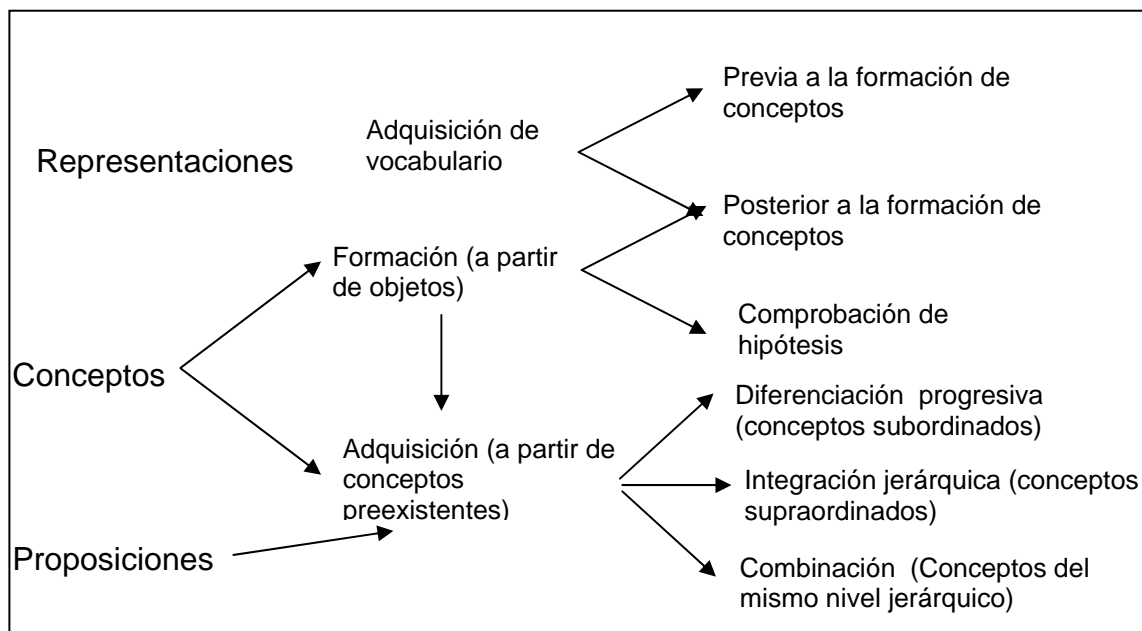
Representaciones

Adquisición de vocabulario

Previa a la formación de conceptos

Posterior a la formación de conceptos

Formación (a partir de objetos)

Comprobación de hipótesis

Conceptos

Diferenciación progresiva (conceptos subordinados)

Adquisición (a partir de conceptos preexistentes)

Integración jerárquica (conceptos supraordinados)

Proposiciones

Combinación (Conceptos del mismo nivel jerárquico)